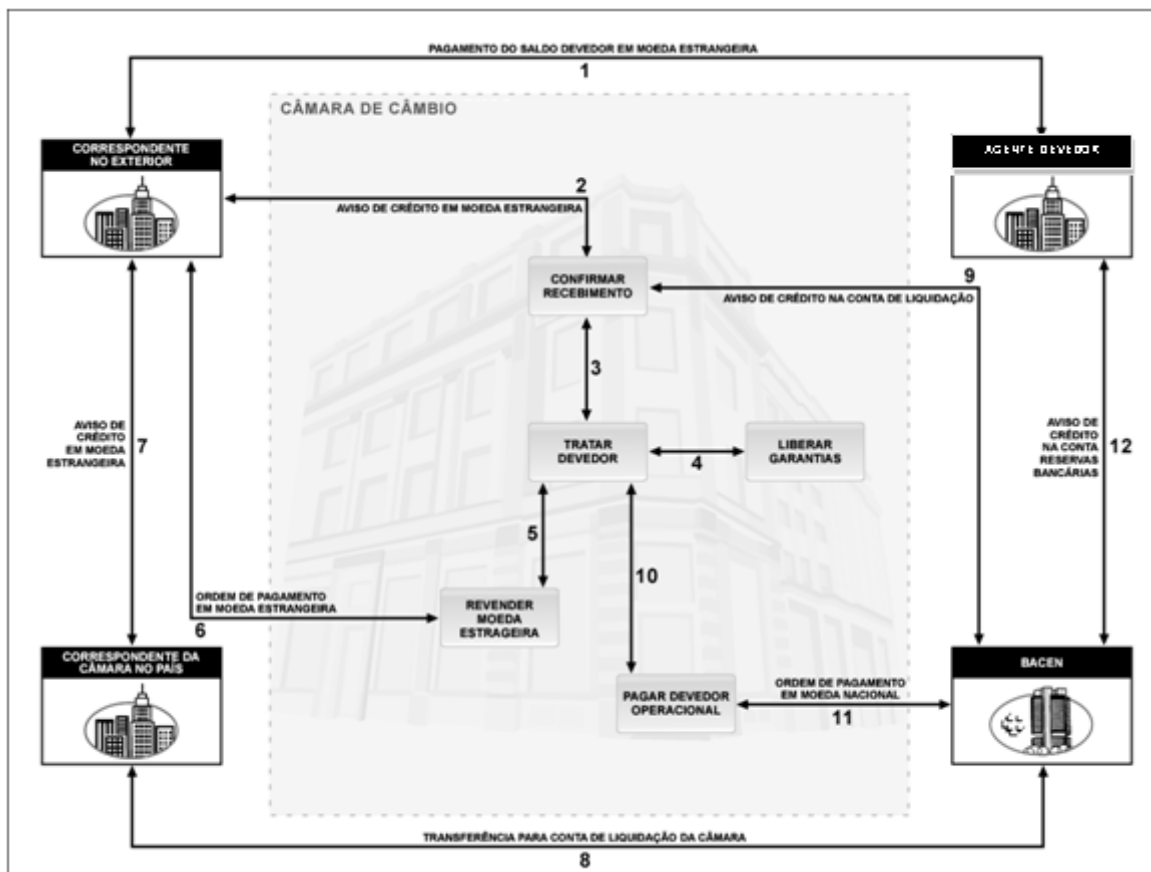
PAGAMENTO DO SALDO DEVEDOR EM MOEDA ESTRANGEIRA
1

CÂMARA DE CÂMBIO

CORRESPONDENTE NO EXTERIOR

AGENTE DEVEDOR

2
AVISO DE CRÉDITO EM MOEDA ESTRANGEIRA

CONFIRMAR RECEBIMENTO

9
AVISO DE CRÉDITO NA CONTA DE LIQUIDAÇÃO

3

AVISO DE CRÉDITO EM MOEDA ESTRANGEIRA
7

TRATAR DEVEDOR

4

LIBERAR GARANTIAS

AVISO DE CRÉDITO NA CONTA RESERVAS BANCÁRIAS
12

5

10

ORDEM DE PAGAMENTO EM MOEDA ESTRANGEIRA
6

REVENDER MOEDA ESTRAGEIRA

CORRESPONDENTE DA CÂMARA NO PAÍS

BACEN

PAGAR DEVEDOR OPERACIONAL

ORDEM DE PAGAMENTO EM MOEDA NACIONAL
11

TRANSFERÊNCIA PARA CONTA DE LIQUIDAÇÃO DA CÂMARA
8